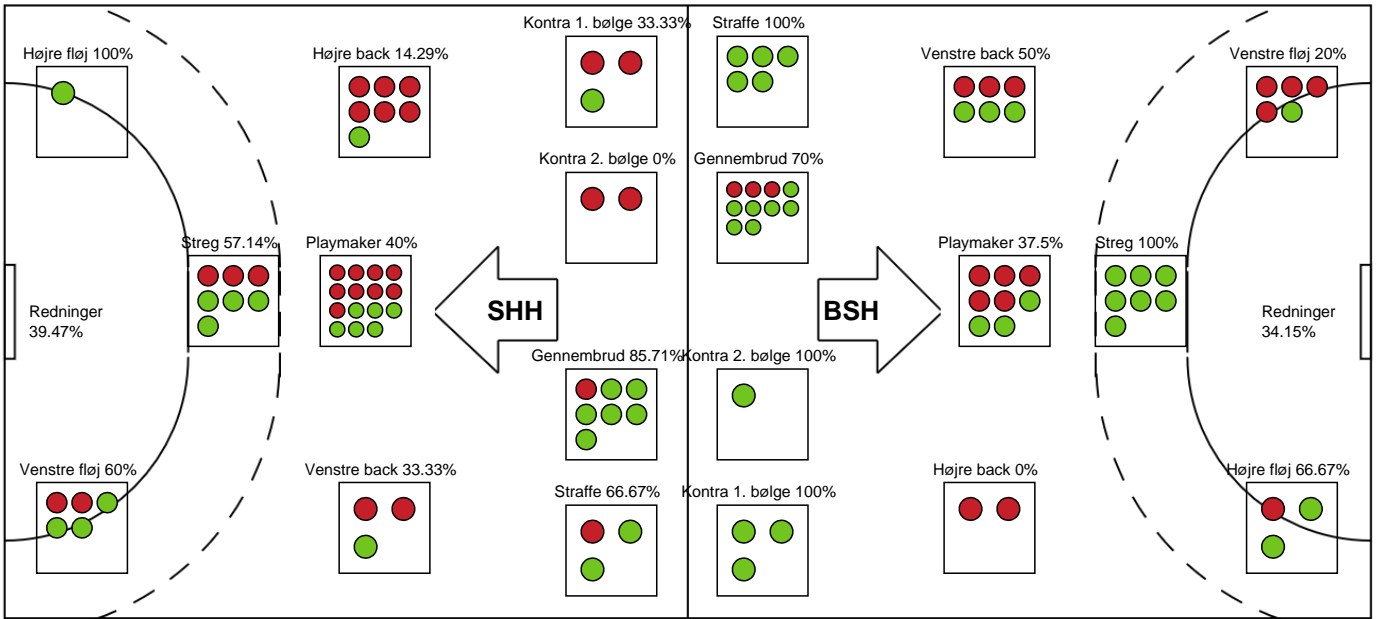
Højre fløj 100%

Højre back 14.29%

Kontra 1. bølge 33.33%

Straffe 100%

Venstre back 50%

Venstre fløj 20%

Kontra 2. bølge 0%

Gennembrud 70%

Streg 57.14%

Playmaker 40%

Playmaker 37.5%

Streg 100%

Redninger
39.47%

SHH

BSH

Redninger
34.15%

Gennembrud 85.71%

Kontra 2. bølge 100%

Venstre fløj 60%

Venstre back 33.33%

Højre back 0%

Højre fløj 66.67%

Straffe 66.67%

Kontra 1. bølge 100%